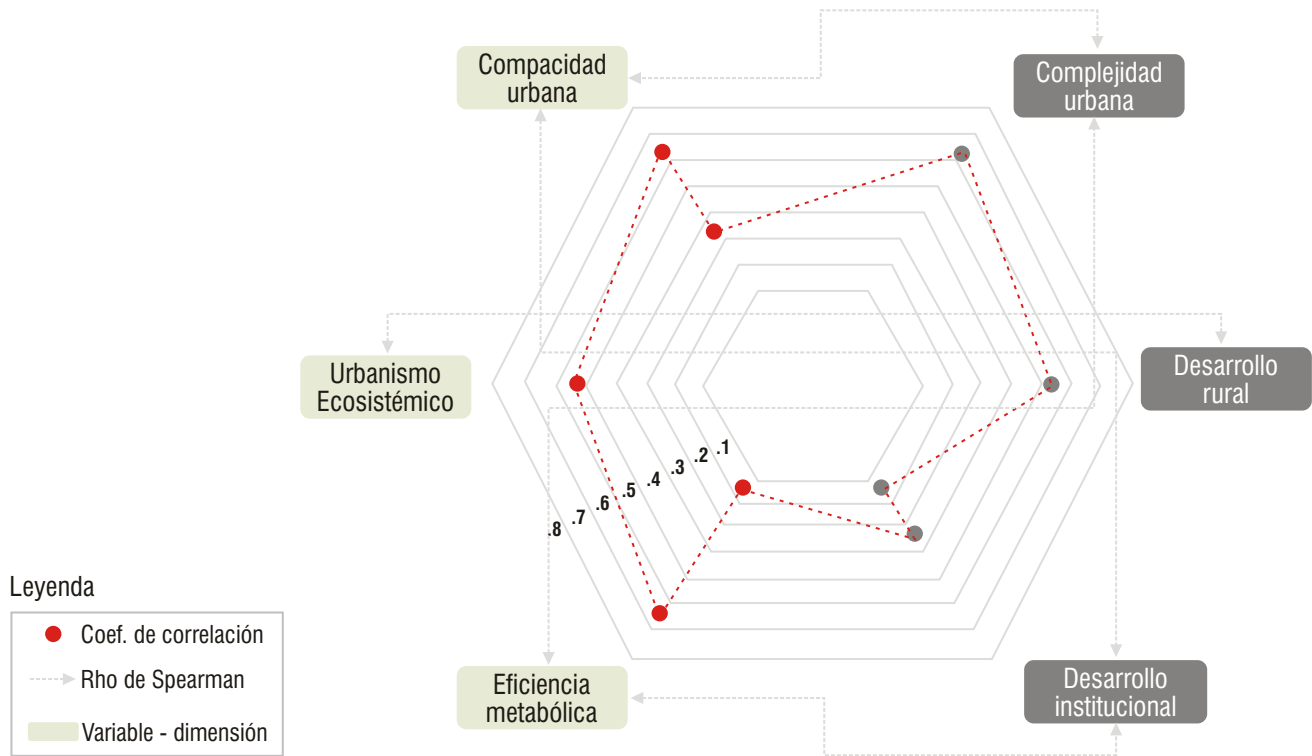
Compacidad urbana

Complejidad urbana

Urbanismo Ecosistémico

Desarrollo rural

.1
.2
.3
.4
.5
.6
.7
.8

Eficiencia metabólica

Desarrollo institucional

Leyenda

Coef. de correlación

Rho de Spearman

Variable - dimensión